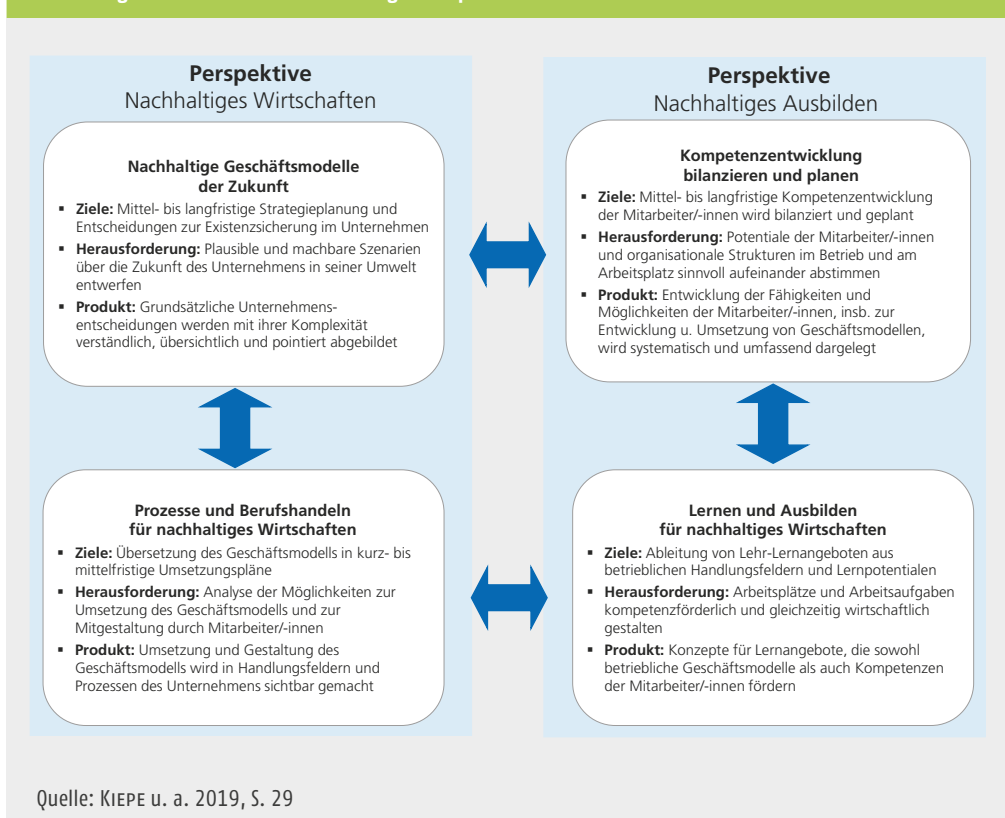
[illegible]

**Perspektive**
Nachhaltiges Wirtschaften

**Nachhaltige Geschäftsmodelle der Zukunft**

- **Ziele:** Mittel- bis langfristige Strategieplanung und Entscheidungen zur Existenzsicherung im Unternehmen
- **Herausforderung:** Plausible und machbare Szenarien über die Zukunft des Unternehmens in seiner Umwelt entwerfen
- **Produkt:** Grundsätzliche Unternehmensentscheidungen werden mit ihrer Komplexität verständlich, übersichtlich und pointiert abgebildet

**Prozesse und Berufshandeln für nachhaltiges Wirtschaften**

- **Ziele:** Übersetzung des Geschäftsmodells in kurz- bis mittelfristige Umsetzungspläne
- **Herausforderung:** Analyse der Möglichkeiten zur Umsetzung des Geschäftsmodells und zur Mitgestaltung durch Mitarbeiter/-innen
- **Produkt:** Umsetzung und Gestaltung des Geschäftsmodells wird in Handlungsfeldern und Prozessen des Unternehmens sichtbar gemacht

**Perspektive**
Nachhaltiges Ausbilden

**Kompetenzentwicklung bilanzieren und planen**

- **Ziele:** Mittel- bis langfristige Kompetenzentwicklung der Mitarbeiter/-innen wird bilanziert und geplant
- **Herausforderung:** Potentiale der Mitarbeiter/-innen und organisationale Strukturen im Betrieb und am Arbeitsplatz sinnvoll aufeinander abstimmen
- **Produkt:** Entwicklung der Fähigkeiten und Möglichkeiten der Mitarbeiter/-innen, insb. zur Entwicklung u. Umsetzung von Geschäftsmodellen, wird systematisch und umfassend dargelegt

**Lernen und Ausbilden für nachhaltiges Wirtschaften**

- **Ziele:** Ableitung von Lehr-Lernangeboten aus betrieblichen Handlungsfeldern und Lernpotentialen
- **Herausforderung:** Arbeitsplätze und Arbeitsaufgaben kompetenzförderlich und gleichzeitig wirtschaftlich gestalten
- **Produkt:** Konzepte für Lernangebote, die sowohl betriebliche Geschäftsmodelle als auch Kompetenzen der Mitarbeiter/-innen fördern

Quelle: KIEPE u. a. 2019, S. 29